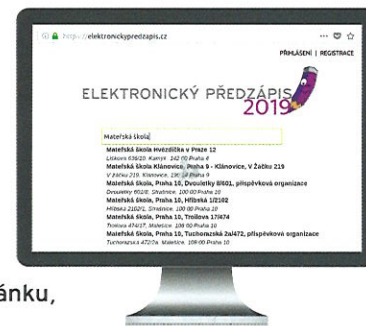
https://elektronickypredzapis.cz

PŘIHLÁŠENÍ | REGISTRACE

ELEKTRONICKÝ PŘEDZÁPIS 2019

Mateřská škola

Mateřská škola Hvězdička v Praze 12
Lišková 636/20, Kamýk, 142 00 Praha 4
Mateřská škola Klánovice, Praha 9 - Klánovice, V Žáčku 219
V žáčku 219, Klánovice, 190 14 Praha 9
Mateřská škola, Praha 10, Dvouletky 8/601, příspěvková organizace
Dvouletky 602/8, Strašnice, 100 00 Praha 10
Mateřská škola, Praha 10, Hříbská 1/2102
Hříbská 2102/1, Strašnice, 100 00 Praha 10
Mateřská škola, Praha 10, Troilova 17/474
Troilova 474/17, Malešice, 108 00 Praha 10
Mateřská škola, Praha 10, Tuchorazská 2a/472, příspěvková organizace
Tuchorazská 472/2a, Malešice, 108 00 Praha 10

ánku,